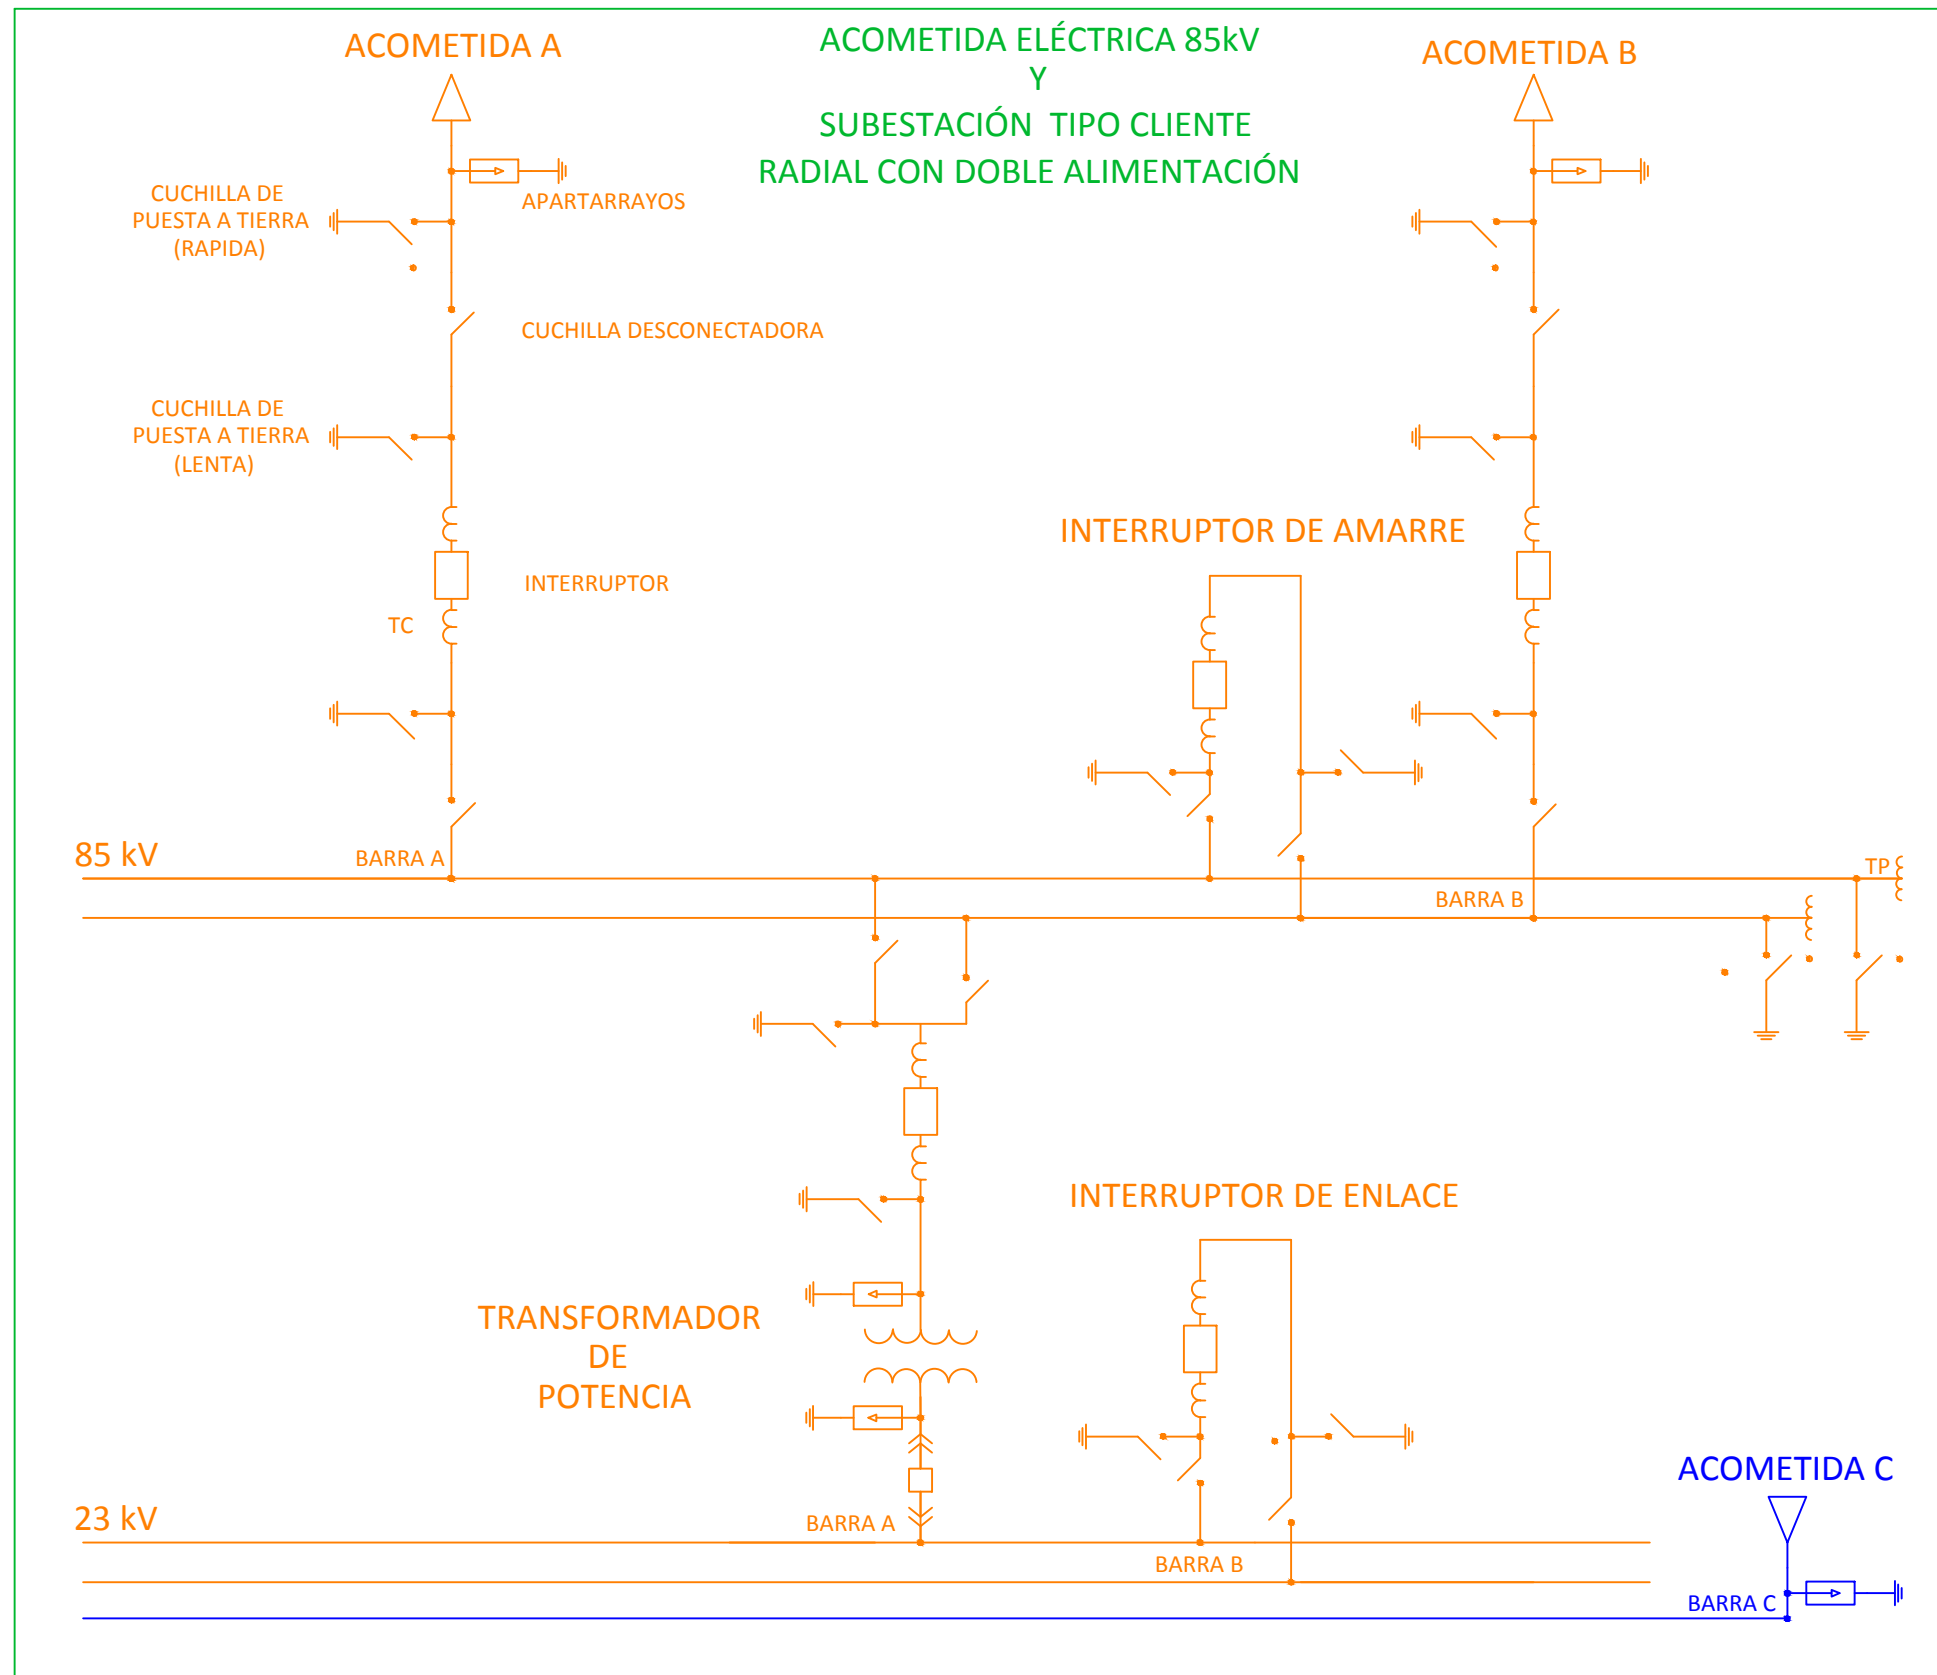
ACOMETIDA A

ACOMETIDA ELÉCTRICA 85kV
Y
SUBESTACIÓN TIPO CLIENTE
RADIAL CON DOBLE ALIMENTACIÓN

ACOMETIDA B

CUCHILLA DE PUESTA A TIERRA (RAPIDA)

APARTARRAYOS

CUCHILLA DESCONECTADORA

CUCHILLA DE PUESTA A TIERRA (LENTA)

INTERRUPTOR DE AMARRE

INTERRUPTOR

TC

85 kV

BARRA A

TP

BARRA B

INTERRUPTOR DE ENLACE

TRANSFORMADOR DE POTENCIA

ACOMETIDA C

23 kV

BARRA A

BARRA B

BARRA C